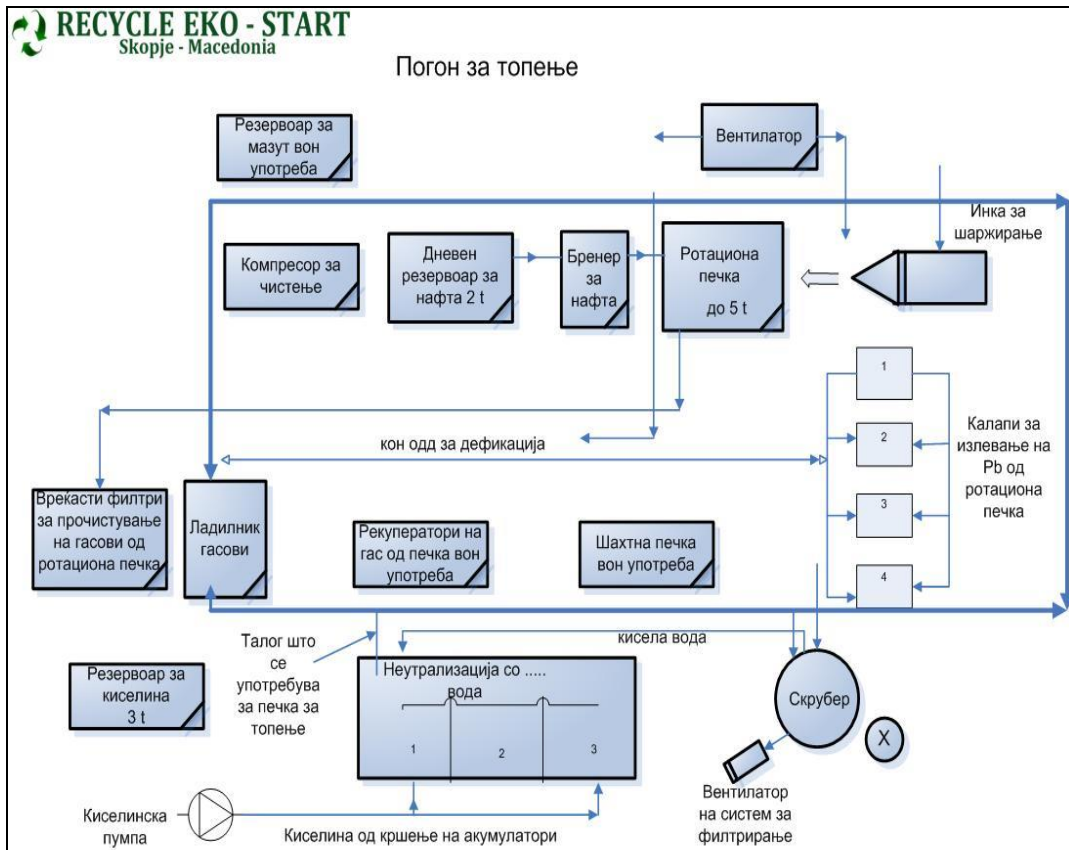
RECYCLE EKO - START
Skopje - Macedonia

Погон за топење

Резервоар за мазут вон употреба

Вентилатор

Инка за шаржирање

Компресор за чистење

Дневен резервоар за нафта 2 t

Бренер за нафта

Ротациона печка до 5 t

1

2

3

4

Калапи за излевање на Pb од ротациона печка

кон одд за дефикација

Врекасти филтри за прочистување на гасови од ротациона печка

Ладилник гасови

Рекуператори на гас од печка вон употреба

Шахтна печка вон употреба

Талог што се употребува за печка за топење

кисела вода

Резервоар за киселина 3 t

Неутрализација со ..... вода

1

2

3

Скрубер

X

Вентилатор на систем за филтрирање

Киселинска пумпа

Киселина од кршење на акумулатори